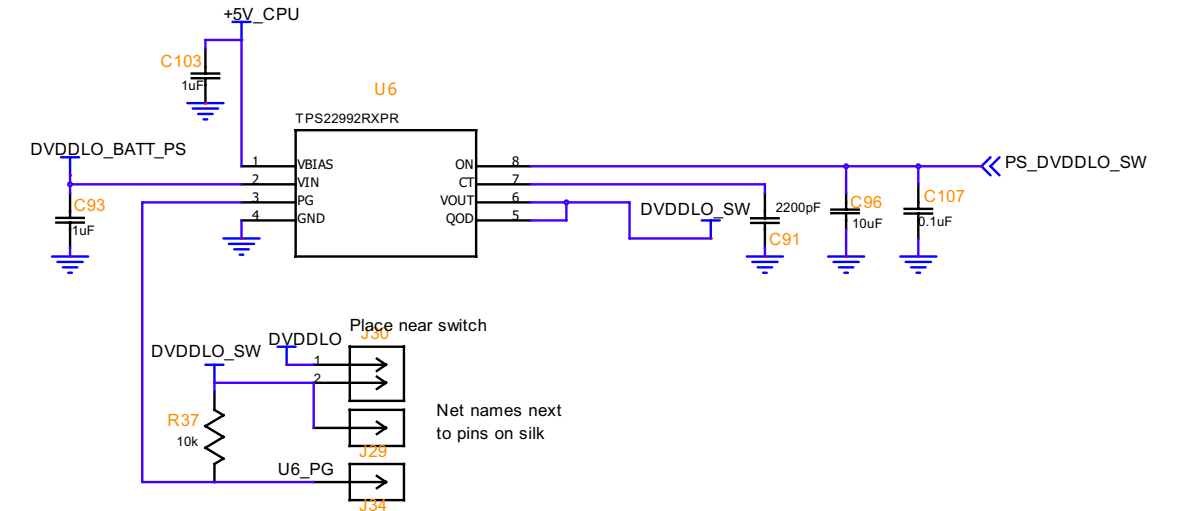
+5V_CPU

C103
1uF

U6

TPS22992RXPR

DVDDLO_BATT_PS

1 VBIAS
2 VIN
3 PG
4 GND

ON 8
CT 7
VOUT 6
QOD 5

PS_DVDDLO_SW

C93
1uF

DVDDLO_SW

2200pF
C91

C96
10uF

C107
0.1uF

Place near switch

DVDDLO
DVDDLO_SW
1
2
J30

R37
10k

Net names next to pins on silk

J29

U6_PG

J34